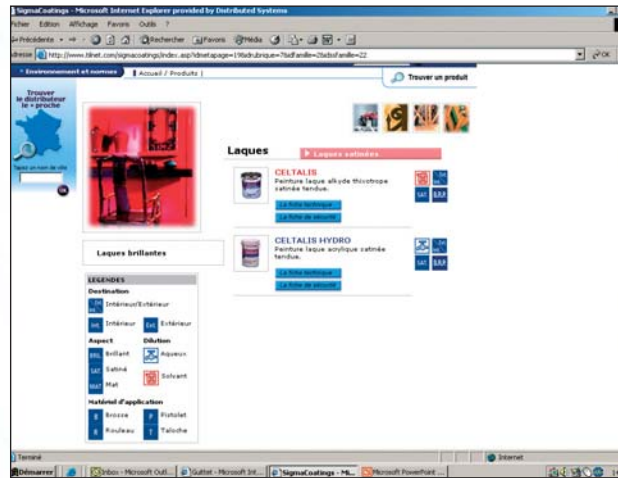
SigmaCoatings - Microsoft Internet Explorer provided by Distributed Systems

Fichier Edition Affichage Favoris Outils ?

Précédente Rechercher Favoris Média

Adresse http://www.tilnet.com/sigmacoatings/index.asp?idnetpage=19&idrubrique=7&idfamille=2&idssfamille=22

OK

Environnement et normes | Accueil / Produits |

Trouver un produit

Trouver le distributeur le + proche

Tapez un nom de ville

Laques

Laques satinées

CELTALIS
Peinture laque alkyde thixotrope satinée tendue.

La fiche technique
La fiche de sécurité

SAT

CELTALIS HYDRO
Peinture laque acrylique satinée tendue.

La fiche technique
La fiche de sécurité

SAT

Laques brillantes

LEGENDES

Destination
Intérieur/Extérieur
Int Intérieur
Ext Extérieur

Aspect
BRIL Brillant
SAT Satiné
MAT Mat

Dilution
Aqueux
Solvant

Matériel d'application
Brosse
Pistolet
Rouleau
Taloche

Terminé

Internet

Démarrer | Inbox - Microsoft Outl... | Guittet - Microsoft Int... | SigmaCoatings - Mi... | Microsoft PowerPoint ...